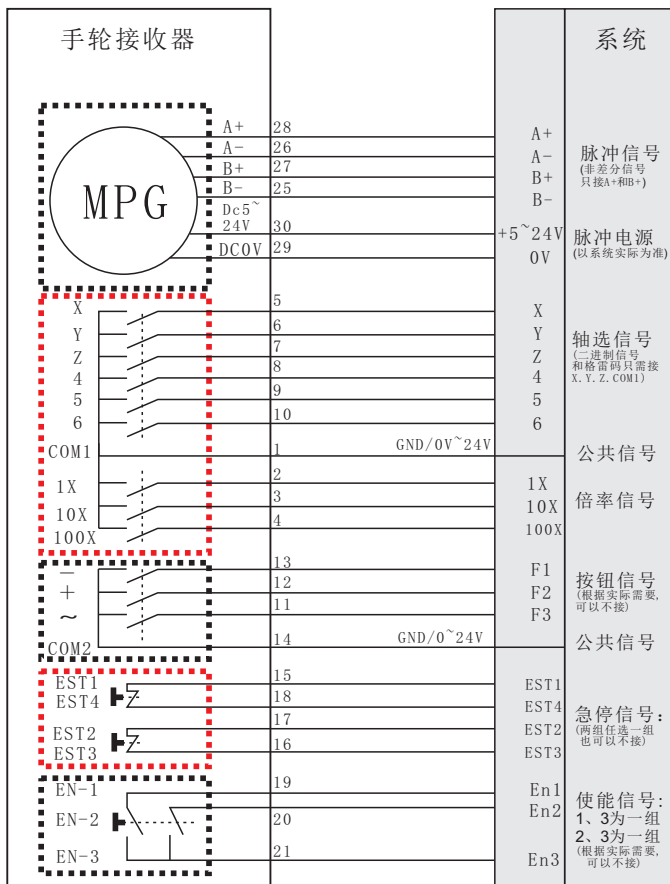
手轮接收器

系统

MPG

A+ 28
A- 26
B+ 27
B- 25
Dc5~24V 30
DCOV 29

A+
A-
B+
B-

脉冲信号
(非差分信号只接A+和B+)

+5~24V
0V

脉冲电源
(以系统实际为准)

X 5
Y 6
Z 7
4 8
5 9
6 10

X
Y
Z
4
5
6

轴选信号
(二进制信号和格雷码只需接X.Y.Z.COM1)

COM1 1
GND/0V~24V

公共信号

1X 2
10X 3
100X 4

1X
10X
100X

倍率信号

— 13
+ 12
~ 11

F1
F2
F3

按钮信号
(根据实际需要,可以不接)

COM2 14
GND/0~24V

公共信号

EST1 15
EST4 18
EST2 17
EST3 16

EST1
EST4
EST2
EST3

急停信号:
(两组任选一组也可以不接)

EN-1 19
EN-2 20
EN-3 21

En1
En2
En3

使能信号:
1、3为一组
2、3为一组
(根据实际需要,可以不接)